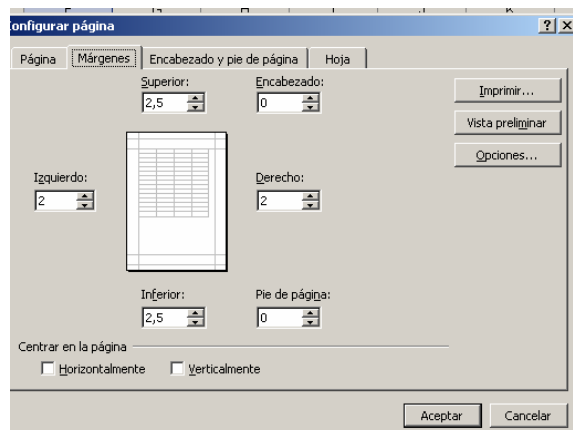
onfigurar página

?

Página
Márgenes
Encabezado y pie de página
Hoja

Superior:
2,5

Encabezado:
0

Imprimir...
Vista preliminar
Opciones...

Izquierdo:
2

Derecho:
2

Inferior:
2,5

Pie de página:
0

Centrar en la página
Horizontalmente
Verticalmente

Aceptar
Cancelar